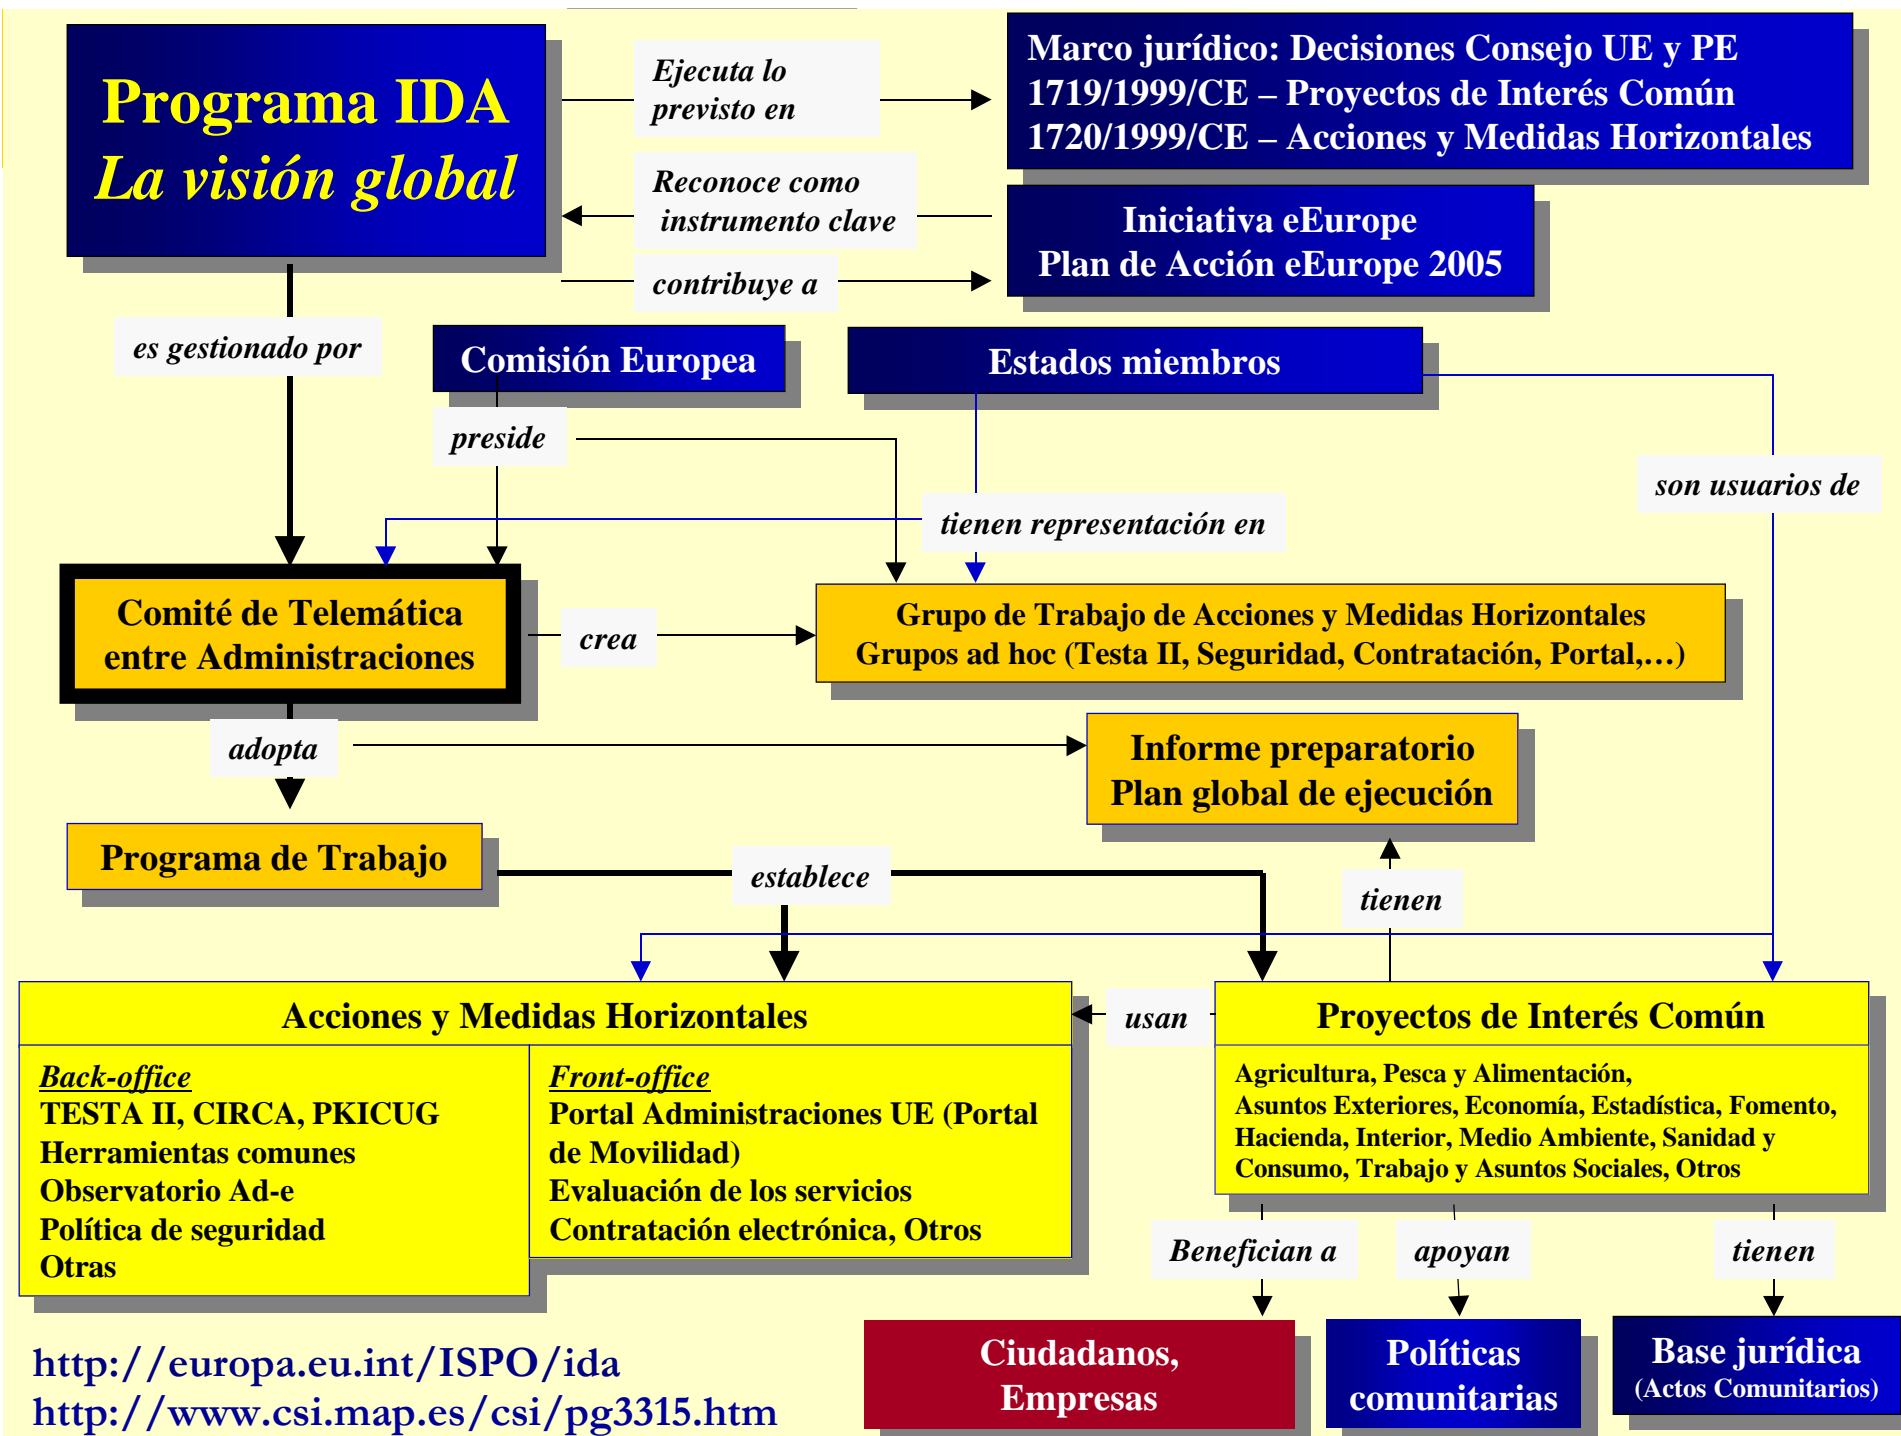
Programa IDA
La visión global

Ejecuta lo previsto en

Marco jurídico: Decisiones Consejo UE y PE
1719/1999/CE – Proyectos de Interés Común
1720/1999/CE – Acciones y Medidas Horizontales

Reconoce como instrumento clave

Iniciativa eEurope
Plan de Acción eEurope 2005

contribuye a

es gestionado por

Comisión Europea

Estados miembros

preside

son usuarios de

tienen representación en

Comité de Telemática entre Administraciones

crea

Grupo de Trabajo de Acciones y Medidas Horizontales
Grupos ad hoc (Testa II, Seguridad, Contratación, Portal,…)

adopta

Informe preparatorio
Plan global de ejecución

Programa de Trabajo

establece

tienen

Acciones y Medidas Horizontales

usan

Proyectos de Interés Común

Back-office
TESTA II, CIRCA, PKICUG
Herramientas comunes
Observatorio Ad-e
Política de seguridad
Otras

Front-office
Portal Administraciones UE (Portal de Movilidad)
Evaluación de los servicios
Contratación electrónica, Otros

Agricultura, Pesca y Alimentación, Asuntos Exteriores, Economía, Estadística, Fomento, Hacienda, Interior, Medio Ambiente, Sanidad y Consumo, Trabajo y Asuntos Sociales, Otros

Benefician a

apoyan

tienen

http://europa.eu.int/ISPO/ida
http://www.csi.map.es/csi/pg3315.htm

Ciudadanos, Empresas

Políticas comunitarias

Base jurídica
(Actos Comunitarios)